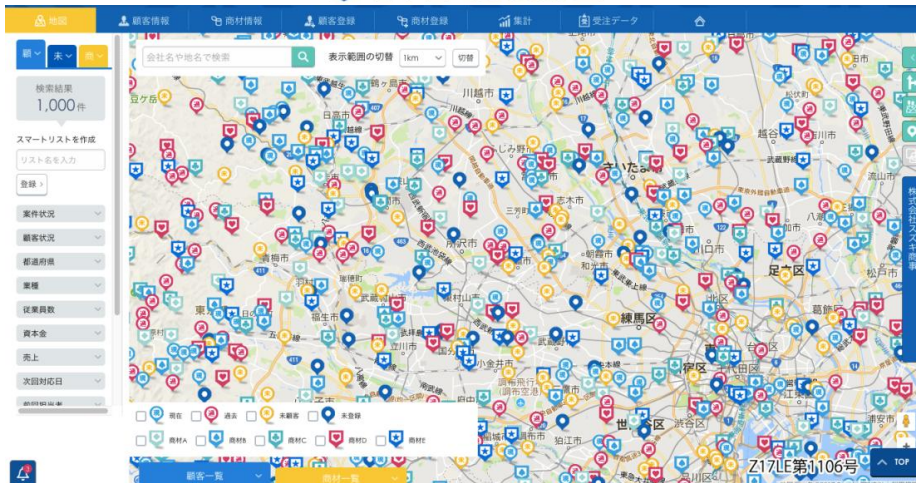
地図 顧客情報 商材情報 顧客登録 商材登録 集計 受注データ

顧 未 商

検索結果
1,000件

スマートリストを作成
リスト名を入力
登録

案件状況
顧客状況
都道府県
業種
従業員数
資本金
売上
次回対応日

会社名や地名で検索
表示範囲の切替 1km 切替

現在 過去 未顧客 未登録
商材A 商材B 商材C 商材D 商材E

顧客一覧 商材一覧

株式会社スキマ商事

川越市 さいたま市 越谷市 志木市 朝霞市 和光市 所沢市 青梅市 福生市 立川市 練馬区 足立区 葛飾区 小金井市 狛江市 世田谷区 渋谷区 日高市 三芳町 松戸市 八潮市 流山市 浦安市 武蔵野市

Z17LE第1106号

TOP